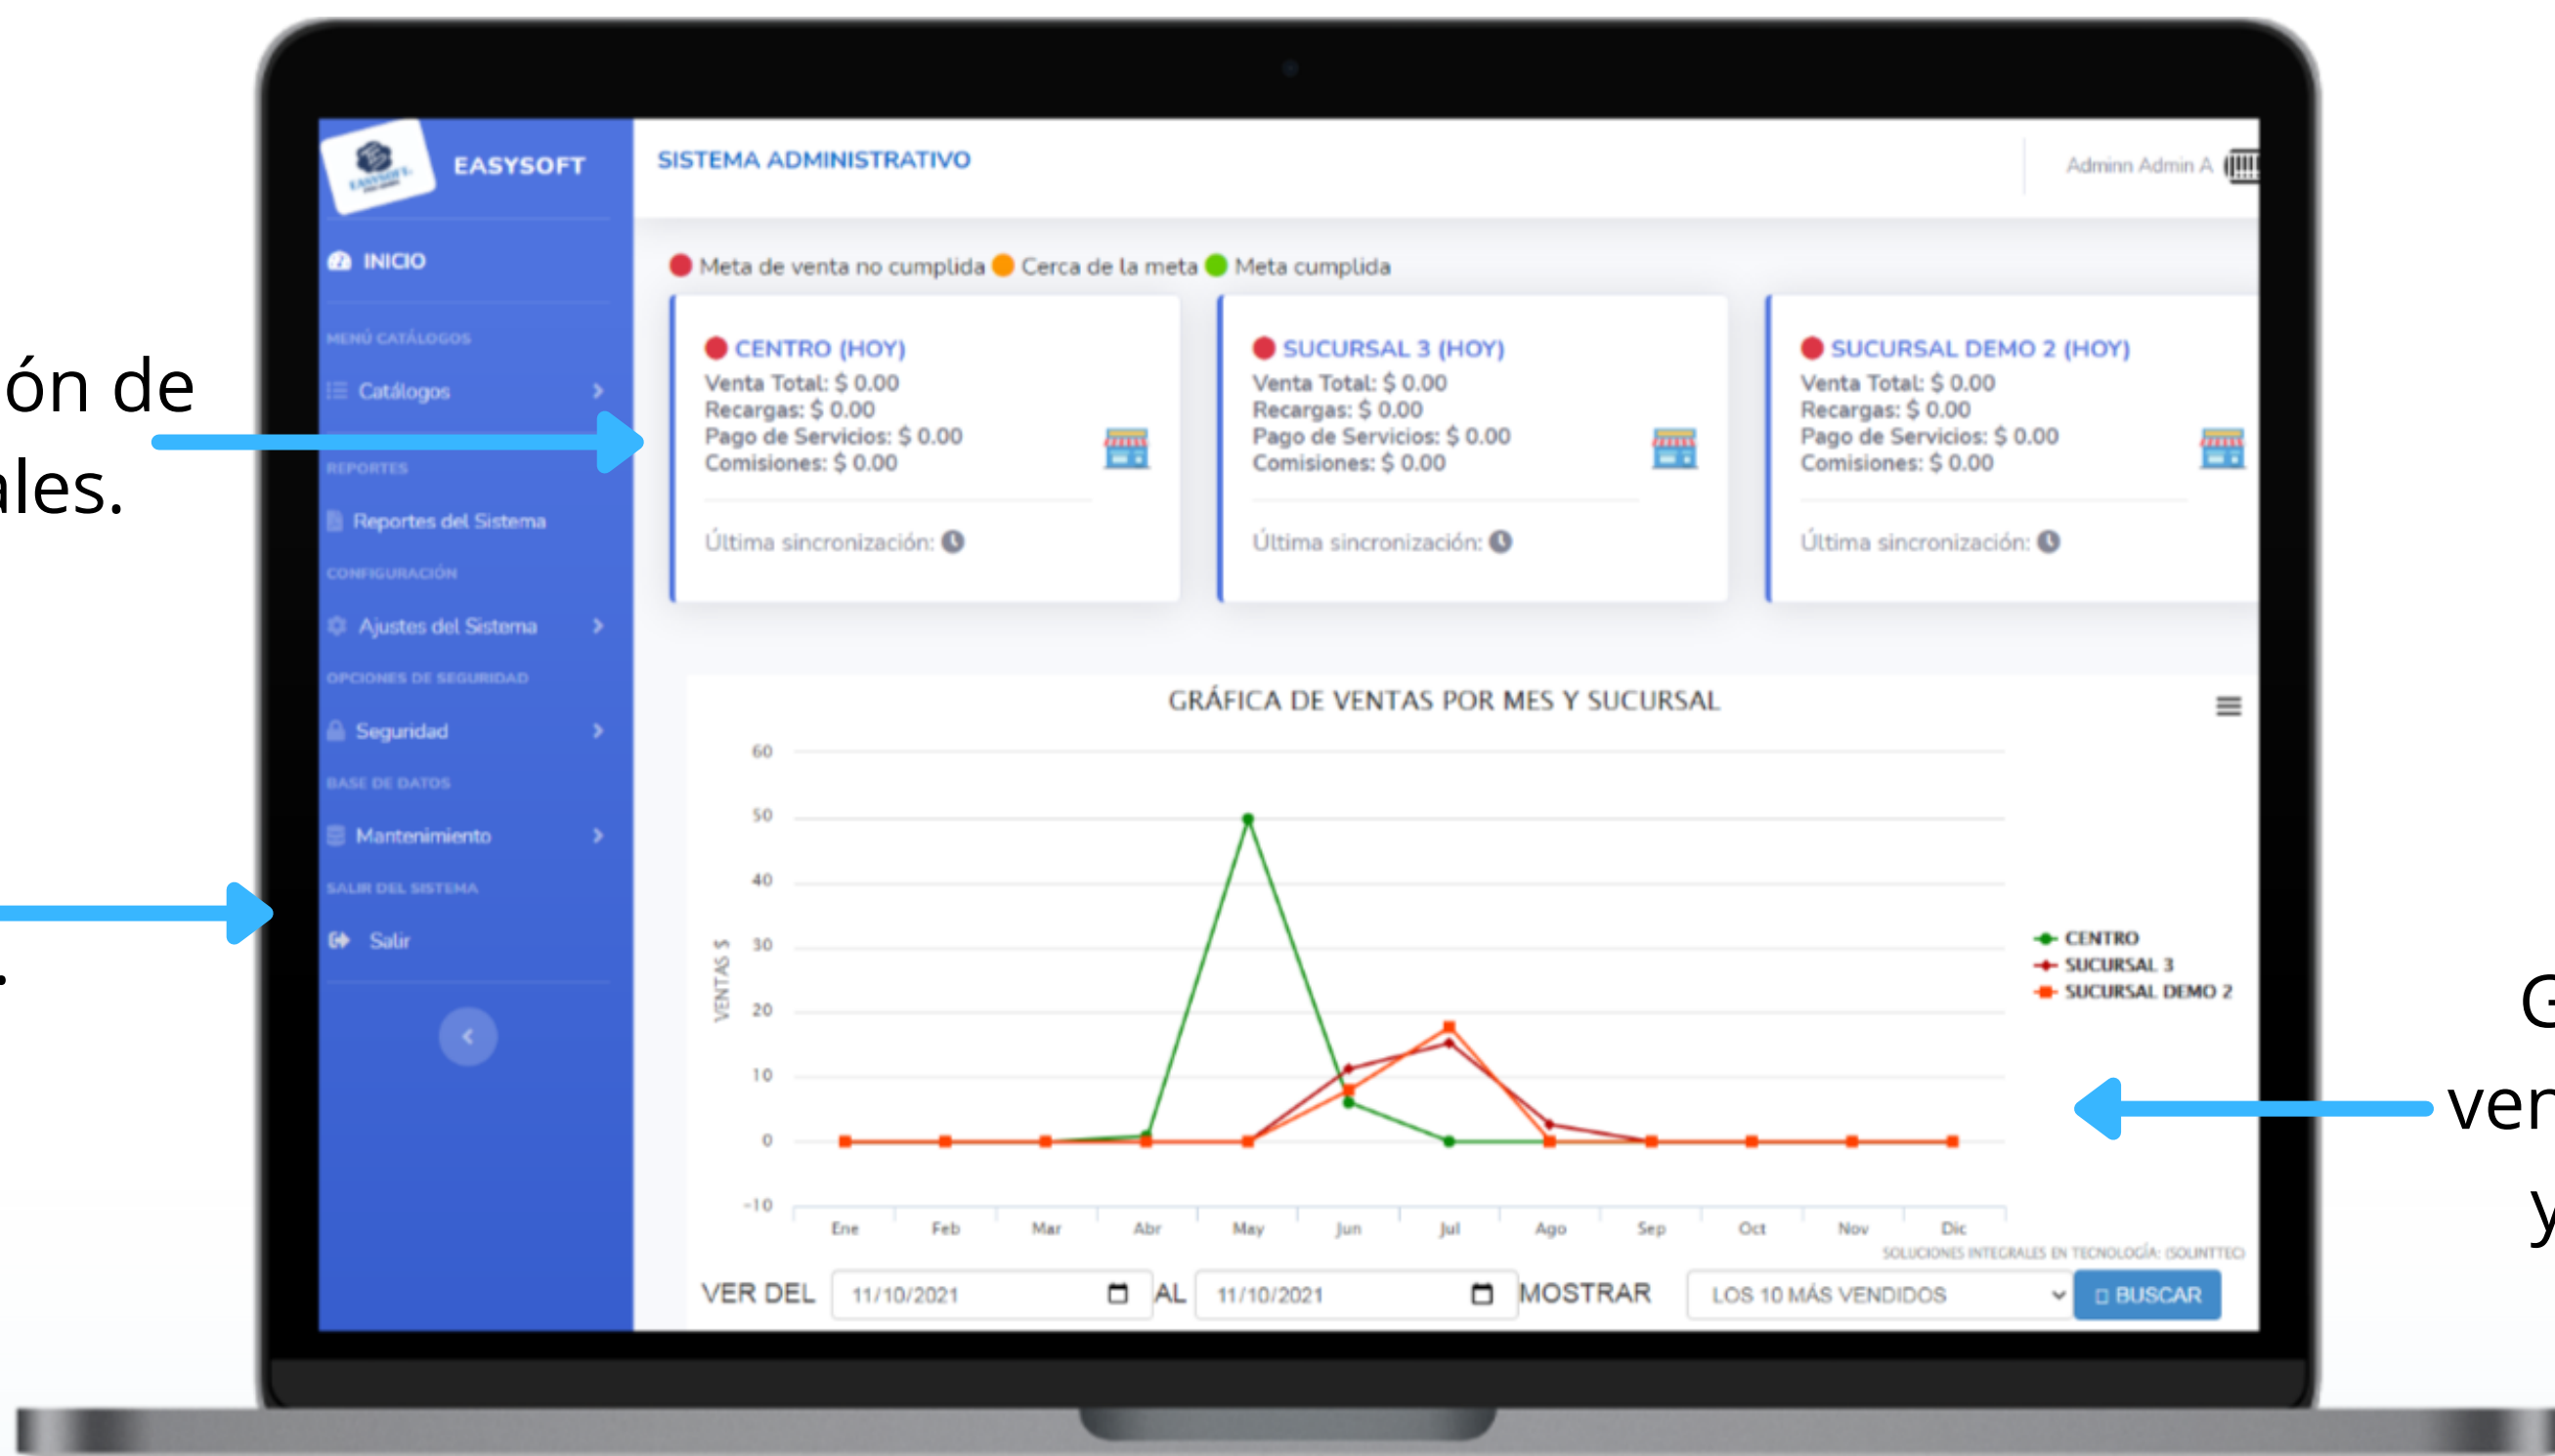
ón de
ales.

.

G
ver
y

EASYSOFT
INICIO
MENÚ CATÁLOGOS
Catálogos
REPORTES
Reportes del Sistema
CONFIGURACIÓN
Ajustes del Sistema
OPCIONES DE SEGURIDAD
Seguridad
BASE DE DATOS
Mantenimiento
SALIR DEL SISTEMA
Salir

SISTEMA ADMINISTRATIVO
Adminn Admin A

Meta de venta no cumplida Cerca de la meta Meta cumplida

CENTRO (HOY)
Venta Total: $ 0.00
Recargas: $ 0.00
Pago de Servicios: $ 0.00
Comisiones: $ 0.00
Última sincronización:

SUCURSAL 3 (HOY)
Venta Total: $ 0.00
Recargas: $ 0.00
Pago de Servicios: $ 0.00
Comisiones: $ 0.00
Última sincronización:

SUCURSAL DEMO 2 (HOY)
Venta Total: $ 0.00
Recargas: $ 0.00
Pago de Servicios: $ 0.00
Comisiones: $ 0.00
Última sincronización:

GRÁFICA DE VENTAS POR MES Y SUCURSAL
VENTAS $
60
50
40
30
20
10
0
-10
Ene Feb Mar Abr May Jun Jul Ago Sep Oct Nov Dic
CENTRO
SUCURSAL 3
SUCURSAL DEMO 2
SOLUCIONES INTEGRALES EN TECNOLOGÍA (SOLINTTEC)

VER DEL 11/10/2021 AL 11/10/2021 MOSTRAR LOS 10 MÁS VENDIDOS BUSCAR